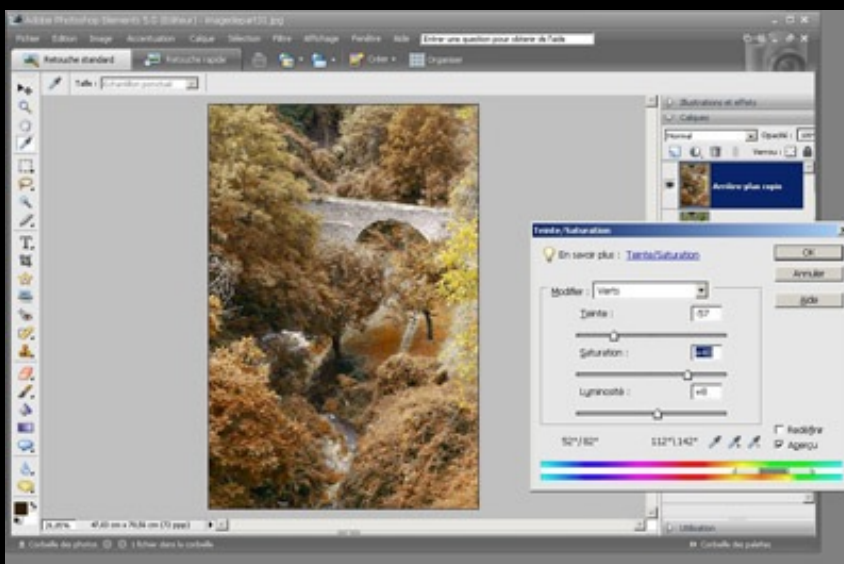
Adobe Photoshop Elements 5.0 (Editeur) - imagedepart31.jpg

Fichier Edition Image Accentuation Calque Sélection Filtre Affichage Fenêtre Aide Entrer une question pour obtenir de l'aide

Retouche standard Retouche rapide Créer Organiser

Taille : Echantillon ponctuel

Illustrations et effets

Calques

Normal Opacité : 100

Verrou :

Arrière plan copie

Teinte/Saturation

En savoir plus : Teinte/Saturation

OK

Annuler

Aide

Modifier : Verts

Teinte : -57

Saturation : -40

Luminosité : +0

52°/82° 112°\142°

Redéfinir

Aperçu

26,06% 47,63 cm x 70,56 cm (72 ppp)

Utilisation

Corbeille des photos 1 fichier dans la corbeille

Corbeille des palettes